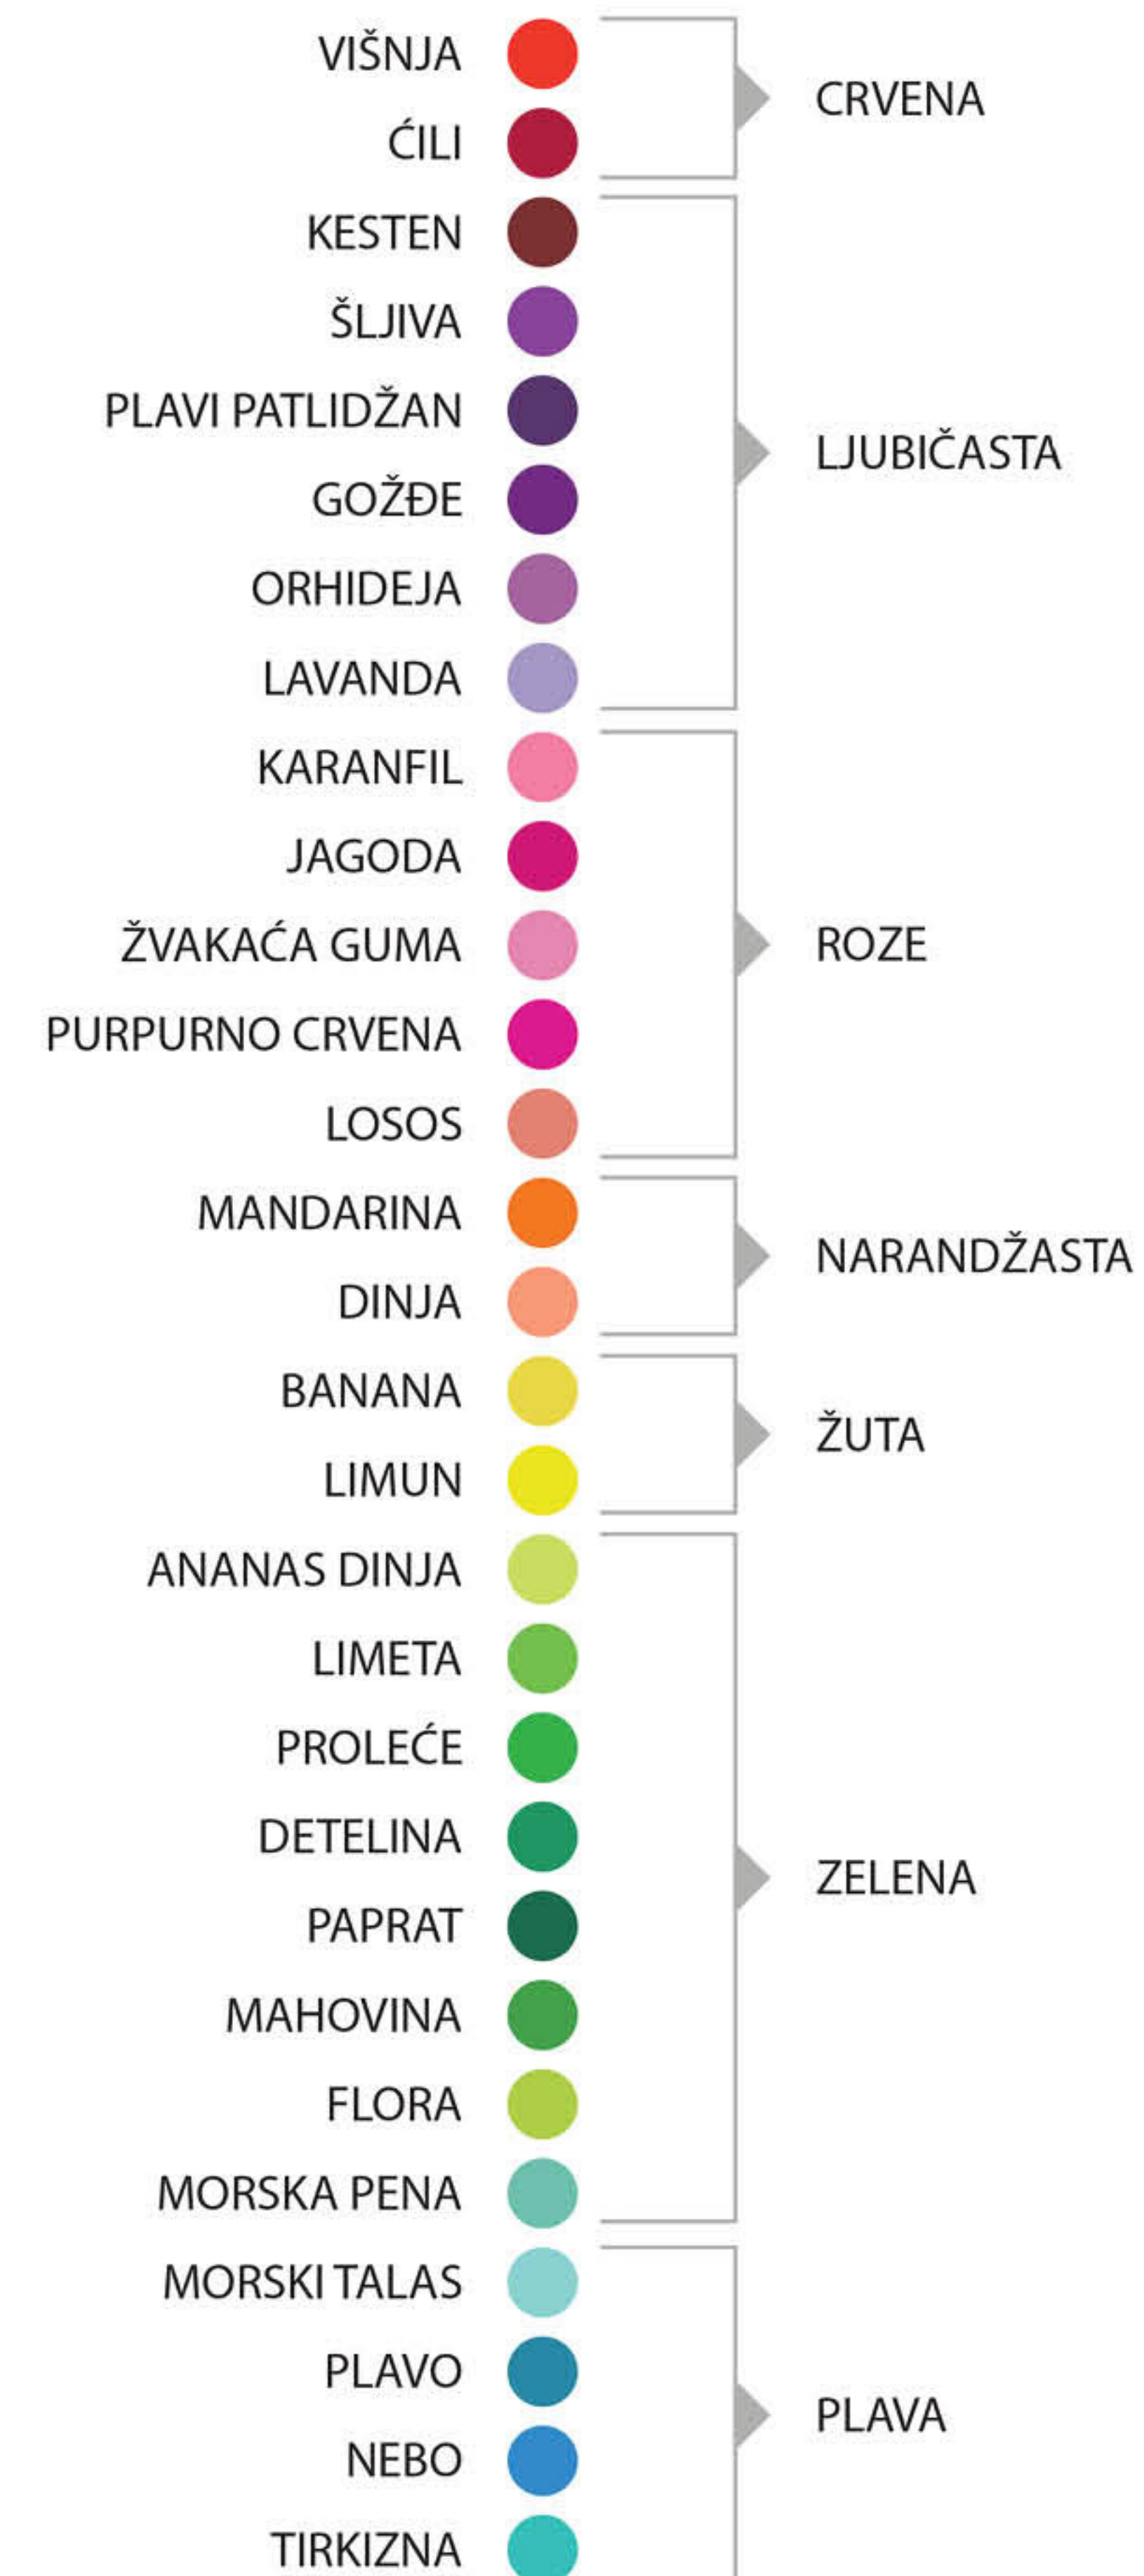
VIŠNJA
ĆILI
CRVENA

KESTEN
ŠLJIVA
PLAVI PATLIDŽAN
GOŽĐE
ORHIDEJA
LAVANDA
LJUBIČASTA

KARANFIL
JAGODA
ŽVAKAĆA GUMA
PURPURNO CRVENA
LOSOS
ROZE

MANDARINA
DINJA
NARANDŽASTA

BANANA
LIMUN
ŽUTA

ANANAS DINJA
LIMETA
PROLEĆE
DETELINA
PAPRAT
MAHOVINA
FLORA
MORSKA PENA
ZELENA

MORSKI TALAS
PLAVO
NEBO
TIRKIZNA
PLAVA